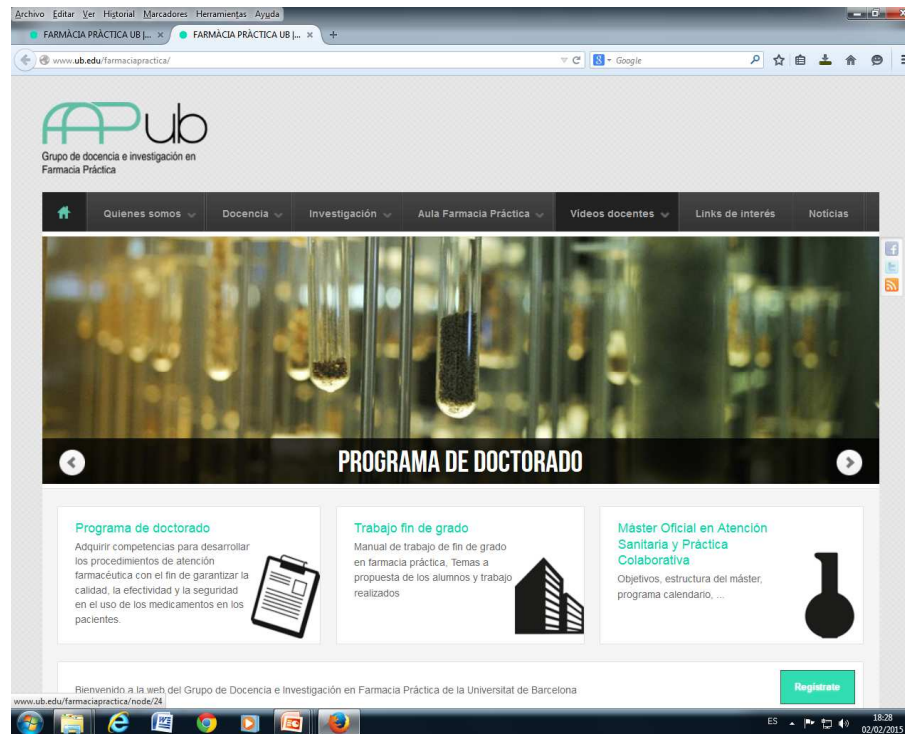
Archivo Editar Ver Historial Marcadores Herramientas Ayuda

FARMÀCIA PRÀCTICA UB |... ×
FARMÀCIA PRÀCTICA UB |... ×
+

www.ub.edu/farmaciapractica/

Google

FFPub
Grupo de docencia e investigación en Farmacia Práctica

Quienes somos
Docencia
Investigación
Aula Farmacia Práctica
Videos docentes
Links de interés
Noticias

PROGRAMA DE DOCTORADO

Programa de doctorado
Adquirir competencias para desarrollar los procedimientos de atención farmacéutica con el fin de garantizar la calidad, la efectividad y la seguridad en el uso de los medicamentos en los pacientes.

Trabajo fin de grado
Manual de trabajo de fin de grado en farmacia práctica, Temas a propuesta de los alumnos y trabajo realizados

Máster Oficial en Atención Sanitaria y Práctica Colaborativa
Objetivos, estructura del máster, programa calendario, ...

Bienvenido a la web del Grupo de Docencia e Investigación en Farmacia Práctica de la Universitat de Barcelona

Regístrate

www.ub.edu/farmaciapractica/node/24

ES
18:28
02/02/2015